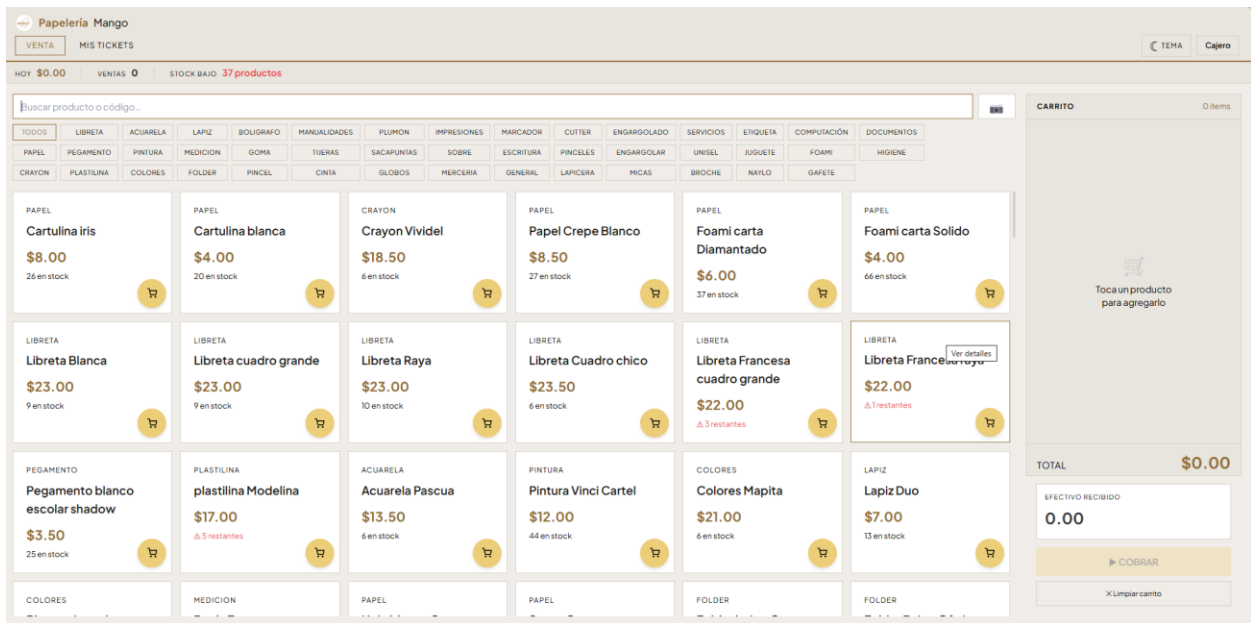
Papelería Mango
VENTA MIS TICKETS
TEMA Cajero

HOY $0.00 VENTAS 0 STOCK BAJO 37 productos

Buscar producto o código...

TODOS LIBRETA ACUARELA LAPIZ BOLIGRAFO MANUALIDADES PLUMON IMPRESIONES MARCADOR CUTTER ENGARGOLADO SERVICIOS ETIQUETA COMPUTACIÓN DOCUMENTOS
PAPEL PEGAMENTO PINTURA MEDICION GOMA TIJERAS SACAPUNTAS SOBRE ESCRITURA PINCELES ENGARGOLAR UNISEL JUGUETE FOAMI HIGIENE
CRAYON PLASTILINA COLORES FOLDER PINCEL CINTA GLOBOS MERCERIA GENERAL LAPICERA MICAS BROCHE NAYLO GAFETE

PAPEL
Cartulina iris
$8.00
26 en stock

PAPEL
Cartulina blanca
$4.00
20 en stock

CRAYON
Crayon Vividel
$18.50
6 en stock

PAPEL
Papel Crepe Blanco
$8.50
27 en stock

PAPEL
Foami carta Diamantado
$6.00
37 en stock

PAPEL
Foami carta Solido
$4.00
66 en stock

LIBRETA
Libreta Blanca
$23.00
9 en stock

LIBRETA
Libreta cuadro grande
$23.00
9 en stock

LIBRETA
Libreta Raya
$23.00
10 en stock

LIBRETA
Libreta Cuadro chico
$23.50
6 en stock

LIBRETA
Libreta Francesa cuadro grande
$22.00
⚠ 3 restantes

LIBRETA
Libreta Francesa raya
Ver detalles
$22.00
⚠ 1 restantes

PEGAMENTO
Pegamento blanco escolar shadow
$3.50
25 en stock

PLASTILINA
plastilina Modelina
$17.00
⚠ 5 restantes

ACUARELA
Acuarela Pascua
$13.50
6 en stock

PINTURA
Pintura Vinci Cartel
$12.00
44 en stock

COLORES
Colores Mapita
$21.00
6 en stock

LAPIZ
Lapiz Duo
$7.00
13 en stock

COLORES
MEDICION
PAPEL
PAPEL
FOLDER
FOLDER

CARRITO 0 items
Toca un producto para agregarlo
TOTAL $0.00
EFECTIVO RECIBIDO
0.00
▶ COBRAR
✕ Limpiar carrito